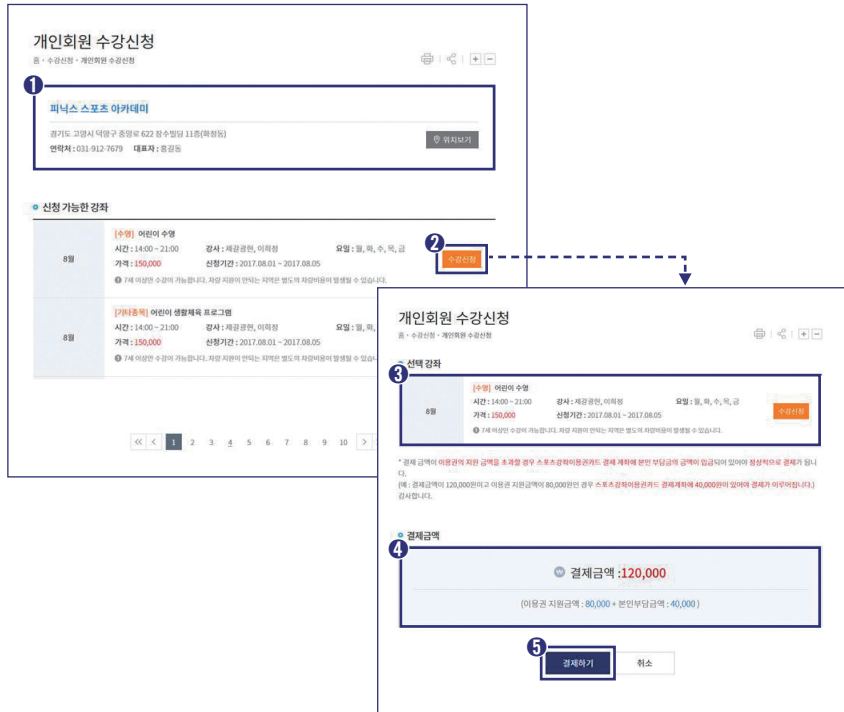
개인회원 수강신청
홈 › 수강신청 › 개인회원 수강신청

1

피닉스 스포츠 아카데미

경기도 고양시 덕양구 중앙로 622 정수빌딩 11층(화정동)
연락처 : 031-912-7679 대표자 : 홍길동

위치보기

신청 가능한 강좌

8월
[수영] 어린이 수영
시간 : 14:00 ~ 21:00 강사 : 제갈광현, 이희정 요일 : 월, 화, 수, 목, 금
가격 : 150,000 신청기간 : 2017.08.01 ~ 2017.08.05
7세 이상만 수강이 가능합니다. 차량 지원이 안되는 지역은 별도의 차량비용이 발생될 수 있습니다.

2
수강신청

8월
[기타종목] 어린이 생활체육 프로그램
시간 : 14:00 ~ 21:00 강사 : 제갈광현, 이희정 요일 : 월, 화,
가격 : 150,000 신청기간 : 2017.08.01 ~ 2017.08.05
7세 이상만 수강이 가능합니다. 차량 지원이 안되는 지역은 별도의 차량비용이 발생될 수 있습니다.

« ‹ 1 2 3 4 5 6 7 8 9 10 ›

개인회원 수강신청
홈 › 수강신청 › 개인회원 수강신청

3
선택 강좌

8월
[수영] 어린이 수영
시간 : 14:00 ~ 21:00 강사 : 제갈광현, 이희정 요일 : 월, 화, 수, 목, 금
가격 : 150,000 신청기간 : 2017.08.01 ~ 2017.08.05
7세 이상만 수강이 가능합니다. 차량 지원이 안되는 지역은 별도의 차량비용이 발생될 수 있습니다.
수강신청

* 결제 금액이 이용권의 지원 금액을 초과할 경우 스포츠강좌이용권카드 결제 계좌에 본인 부담금의 금액이 입금되어 있어야 정상적으로 결제가 됩니다.
(예 : 결제금액이 120,000원이고 이용권 지원금액이 80,000원인 경우 스포츠강좌이용권카드 결제계좌에 40,000원이 있어야 결제가 이루어집니다.)
감사합니다.

결제금액

4

결제금액 :120,000

(이용권 지원금액 : 80,000 + 본인부담금액 : 40,000 )

5
결제하기 취소